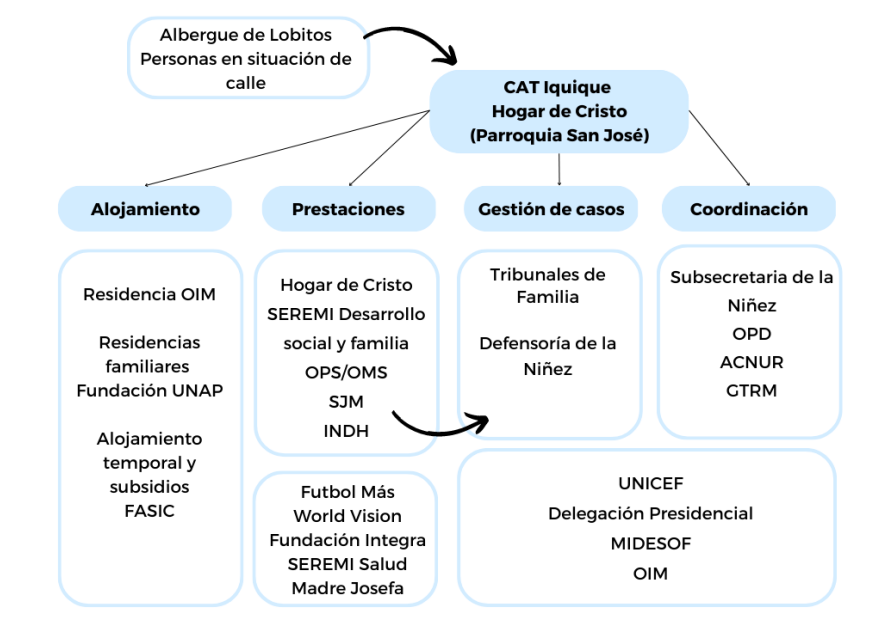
Albergue de Lobitos
Personas en situación de calle

CAT Iquique
Hogar de Cristo
(Parroquia San José)

Alojamiento

Prestaciones

Gestión de casos

Coordinación

Residencia OIM

Residencias familiares
Fundación UNAP

Alojamiento temporal y subsidios
FASIC

Hogar de Cristo
SEREMI Desarrollo social y familia
OPS/OMS
SJM
INDH

Futbol Más
World Vision
Fundación Integra
SEREMI Salud
Madre Josefa

Tribunales de Familia

Defensoría de la Niñez

Subsecretaria de la Niñez
OPD
ACNUR
GTRM

UNICEF
Delegación Presidencial
MIDESOF
OIM